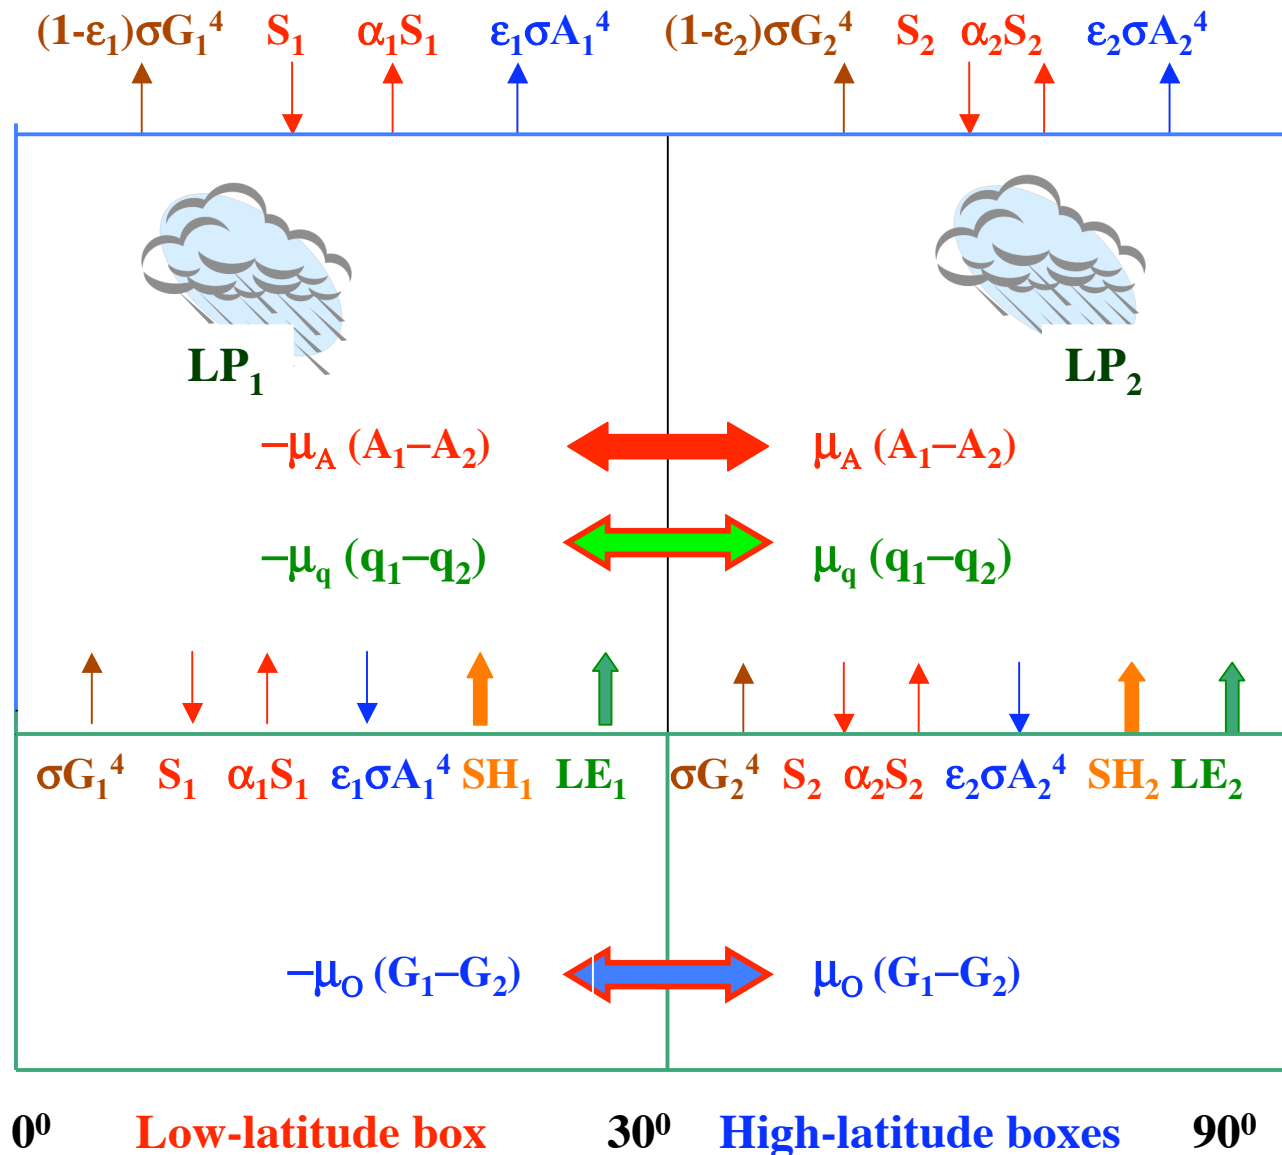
$(1-\varepsilon_1)\sigma G_1^4$ $S_1$ $\alpha_1 S_1$ $\varepsilon_1\sigma A_1^4$ $(1-\varepsilon_2)\sigma G_2^4$ $S_2$ $\alpha_2 S_2$ $\varepsilon_2\sigma A_2^4$

$LP_1$

$LP_2$

$-\mu_A (A_1-A_2)$

$\mu_A (A_1-A_2)$

$-\mu_q (q_1-q_2)$

$\mu_q (q_1-q_2)$

$\sigma G_1^4$ $S_1$ $\alpha_1 S_1$ $\varepsilon_1\sigma A_1^4$ $SH_1$ $LE_1$ $\sigma G_2^4$ $S_2$ $\alpha_2 S_2$ $\varepsilon_2\sigma A_2^4$ $SH_2$ $LE_2$

$-\mu_O (G_1-G_2)$

$\mu_O (G_1-G_2)$

$0^0$ Low-latitude box $30^0$ High-latitude boxes $90^0$